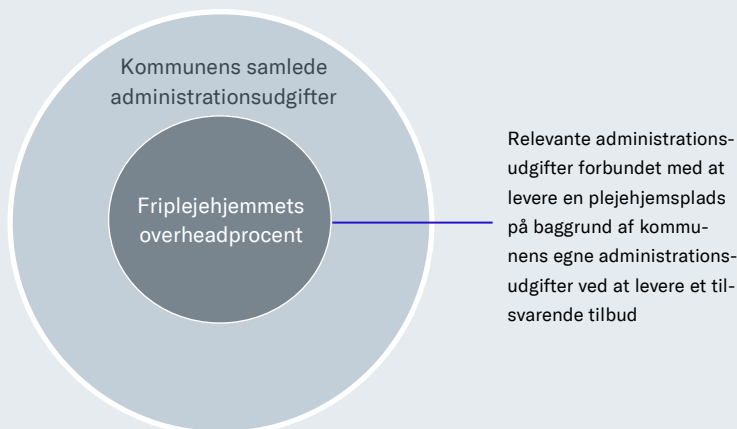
Kommunens samlede administrationsudgifter

Friplejehjemmets overheadprocent

Relevante administrationsudgifter forbundet med at levere en plejehjemsplads på baggrund af kommunens egne administrationsudgifter ved at levere et tilsvarende tilbud